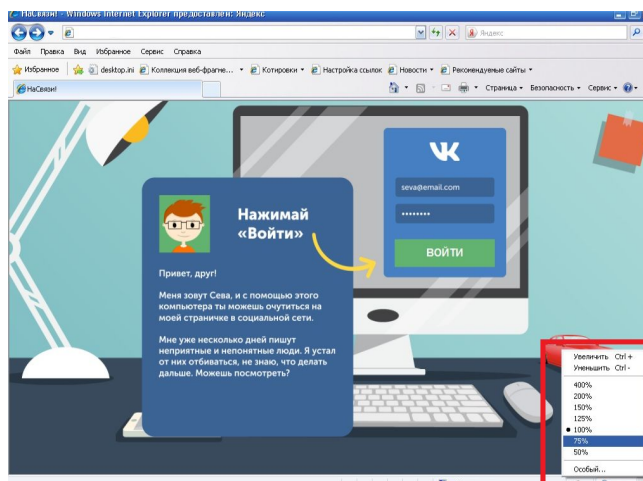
НаСвязи! - Windows Internet Explorer предоставлен: Яндекс

Яндекс

Файл Правка Вид Избранное Сервис Справка

Избранное desktop.ini Коллекция веб-фрагме... Котировки Настройка ссылок Новости Рекомендуемые сайты

НаСвязи!

Страница Безопасность Сервис

Нажимай «Войти»

Привет, друг!

Меня зовут Сева, и с помощью этого компьютера ты можешь очутиться на моей страничке в социальной сети.

Мне уже несколько дней пишут неприятные и непонятные люди. Я устал от них отбиваться, не знаю, что делать дальше. Можешь посмотреть?

seva@email.com

••••••••

ВОЙТИ

Увеличить Ctrl +
Уменьшить Ctrl -
400%
200%
150%
125%
100%
75%
50%
Особый...